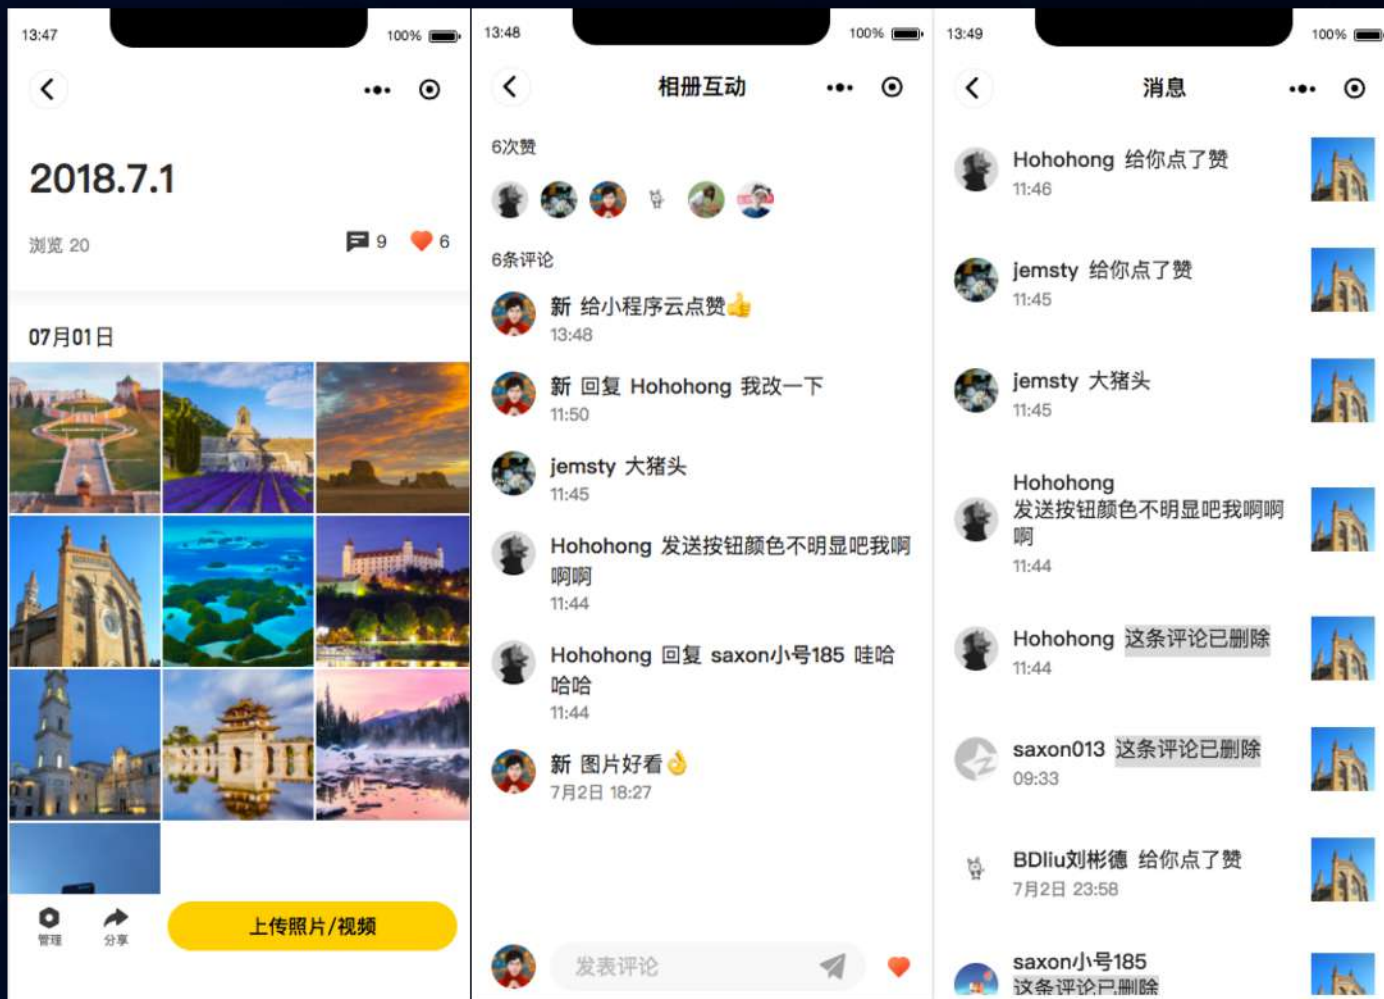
13:47 100%

2018.7.1

浏览 20 9 6

07月01日

管理 分享 上传照片/视频

13:48 100%

相册互动

6次赞

6条评论

新 给小程序云点赞👍
13:48

新 回复 Hohohong 我改一下
11:50

jemsty 大猪头
11:45

Hohohong 发送按钮颜色不明显吧我啊啊啊
11:44

Hohohong 回复 saxon小号185 哇哈哈哈
11:44

新 图片好看👌
7月2日 18:27

发表评论

13:49 100%

消息

Hohohong 给你点了赞
11:46

jemsty 给你点了赞
11:45

jemsty 大猪头
11:45

Hohohong
发送按钮颜色不明显吧我啊啊啊
11:44

Hohohong 这条评论已删除
11:44

saxon013 这条评论已删除
09:33

BDliu刘彬德 给你点了赞
7月2日 23:58

saxon小号185
这条评论已删除